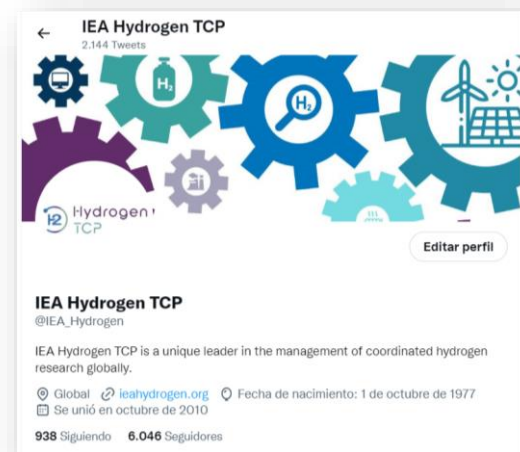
←
IEA Hydrogen TCP
2.144 Tweets

$H_2$

$H_2$

H2 Hydrogen
TCP

Editar perfil

IEA Hydrogen TCP
@IEA_Hydrogen

IEA Hydrogen TCP is a unique leader in the management of coordinated hydrogen research globally.

Global ieahydrogen.org Fecha de nacimiento: 1 de octubre de 1977
Se unió en octubre de 2010

938 Siguiendo 6.046 Seguidores